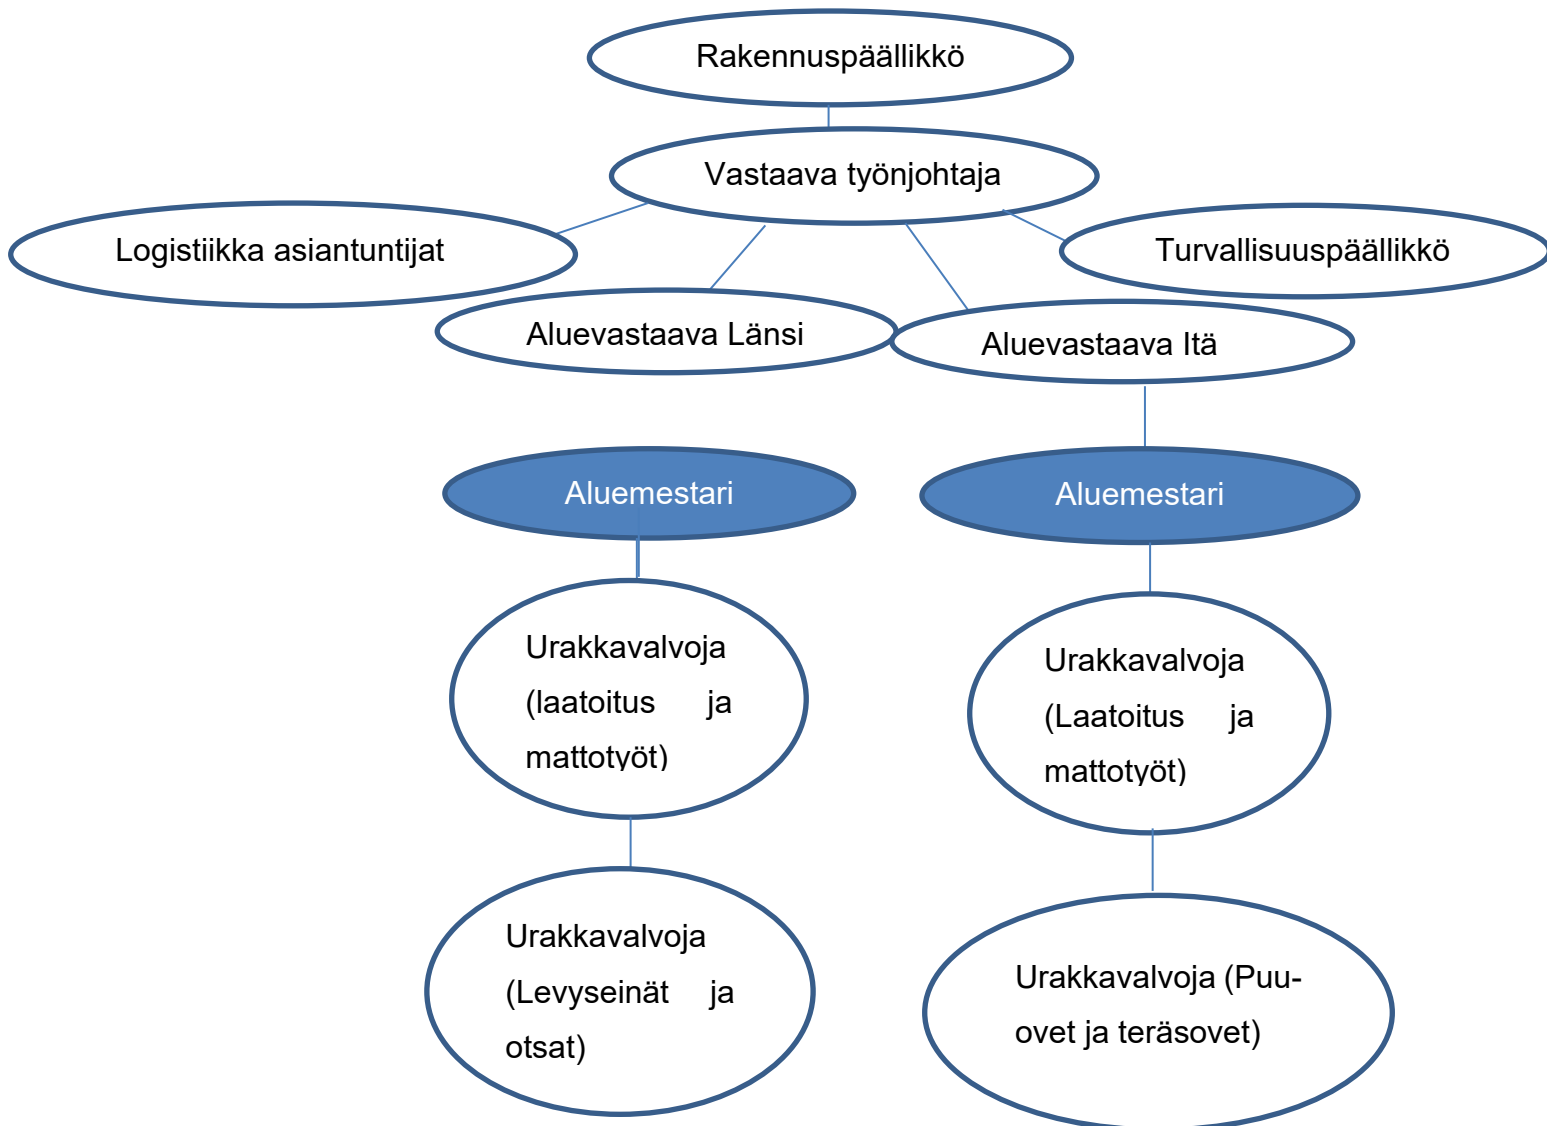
Rakennuspäällikkö

Vastaava työnjohtaja

Logistiikka asiantuntijat

Turvallisuuspäällikkö

Aluevastaava Länsi

Aluevastaava Itä

Aluemestari

Aluemestari

Urakkavalvoja (laatoitus ja mattotyöt)

Urakkavalvoja (Laatoitus ja mattotyöt)

Urakkavalvoja (Levyseinät ja otsat)

Urakkavalvoja (Puu-ovet ja teräsovet)